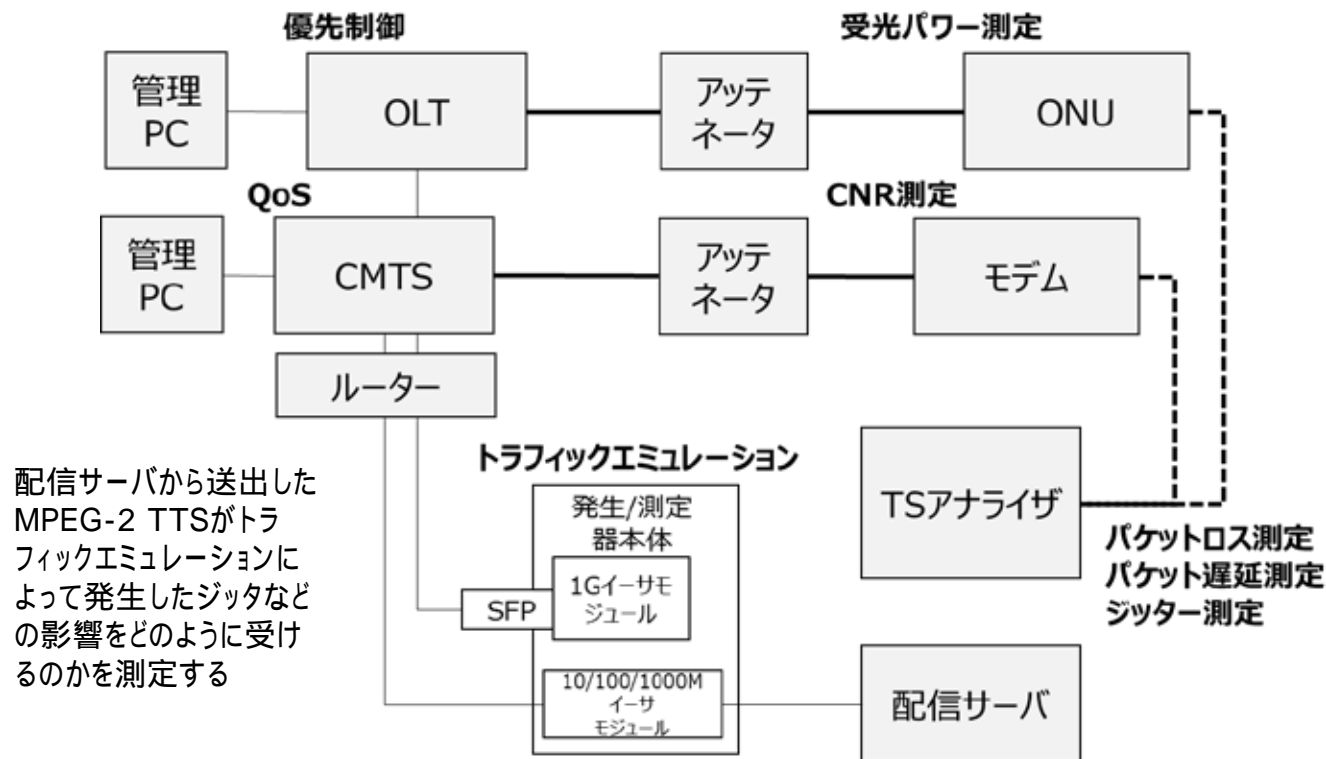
優先制御

受光パワー測定

管理PC

OLT

アッテネータ

ONU

QoS

CNR測定

管理PC

CMTS

アッテネータ

モデム

ルーター

トラフィックエミュレーション

配信サーバから送出したMPEG-2 TTSがトラフィックエミュレーションによって発生したジッタなどの影響をどのように受けるのかを測定する

発生/測定器本体

1Gイーサモジュール

SFP

10/100/1000Mイーサモジュール

TSアナライザ

パケットロス測定
パケット遅延測定
ジッター測定

配信サーバ